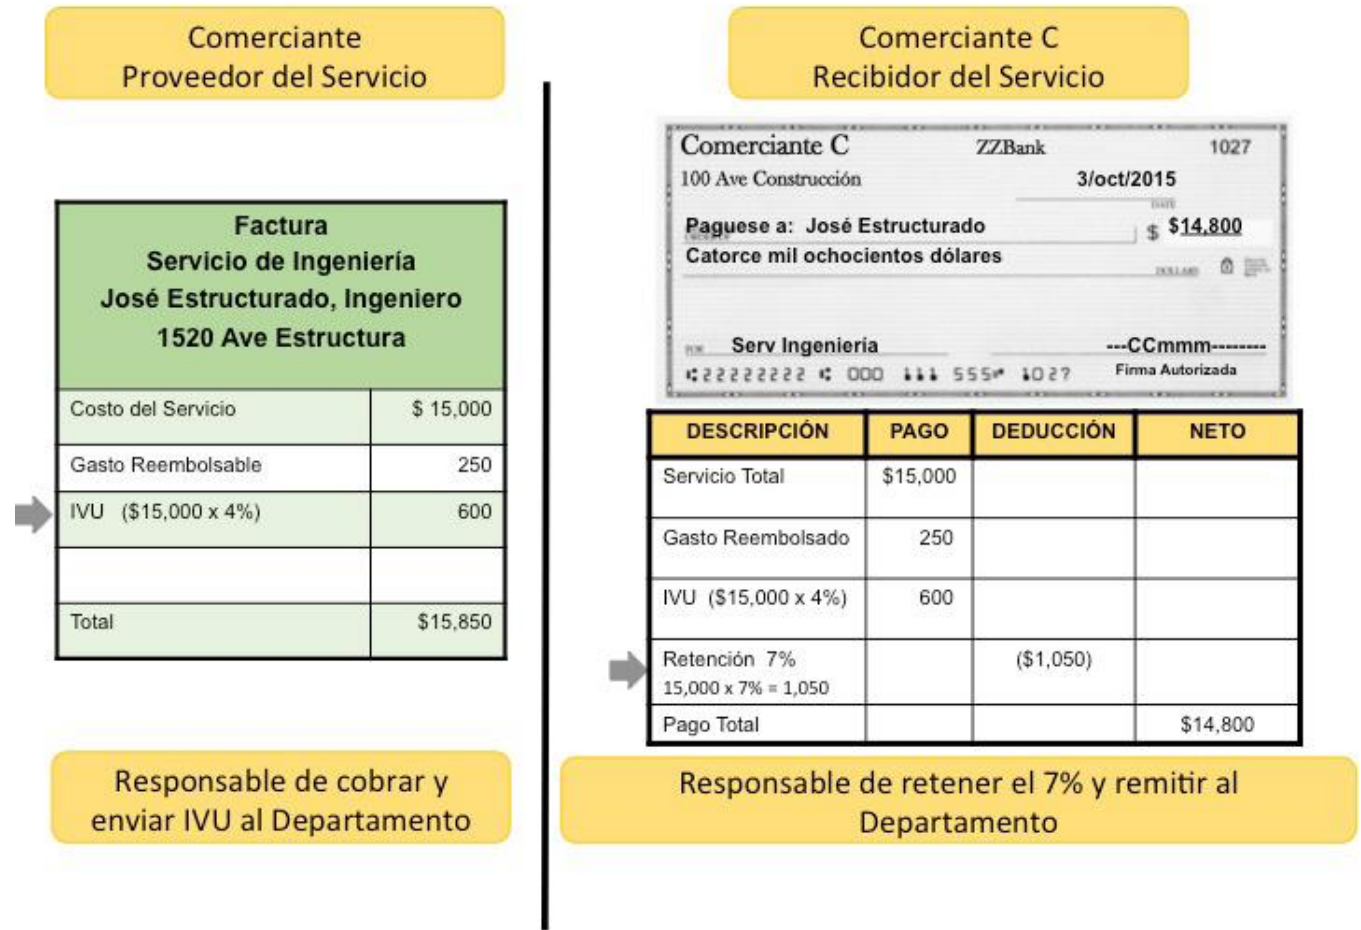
Comerciante
Proveedor del Servicio

| Factura<br>Servicio de Ingeniería<br>José Estructurado, Ingeniero<br>1520 Ave Estructura | |
|---|---|
| Costo del Servicio | $ 15,000 |
| Gasto Reembolsable | 250 |
| IVU ($15,000 x 4%) | 600 |
| | |
| Total | $15,850 |

Responsable de cobrar y enviar IVU al Departamento

Comerciante C
Recibidor del Servicio

Comerciante C
100 Ave Construcción
ZZBank
1027
3/oct/2015
DATE
Paguese a: José Estructurado
$ $14,800
Catorce mil ochocientos dólares
DOLLARS
FOR Serv Ingenieria
---CCmmm--------
Firma Autorizada
⑆22222222⑆ 000 ⑈⑈⑈ 555⑈ 1027

| DESCRIPCIÓN | PAGO | DEDUCCIÓN | NETO |
|---|---|---|---|
| Servicio Total | $15,000 | | |
| Gasto Reembolsado | 250 | | |
| IVU ($15,000 x 4%) | 600 | | |
| Retención 7%<br>15,000 x 7% = 1,050 | | ($1,050) | |
| Pago Total | | | $14,800 |

Responsable de retener el 7% y remitir al Departamento